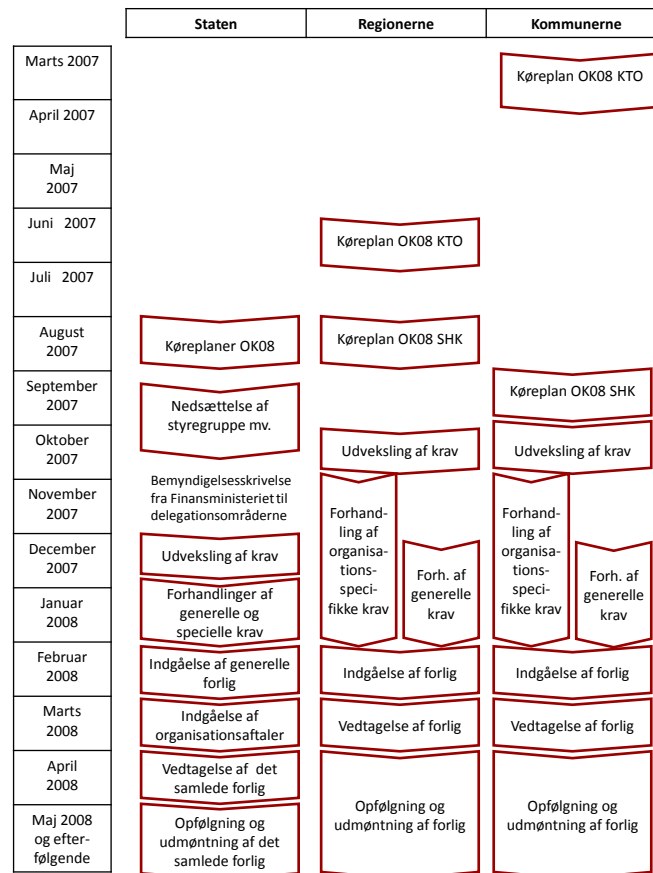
| | Staten | Regionerne | Kommunerne |
|---|---|---|---|
| Marts 2007 | | | Køreplan OK08 KTO |
| April 2007 | | | |
| Maj 2007 | | | |
| Juni 2007 | | Køreplan OK08 KTO | |
| Juli 2007 | | | |
| August 2007 | Køreplaner OK08 | Køreplan OK08 SHK | |
| September 2007 | Nedsættelse af styregruppe mv. | | Køreplan OK08 SHK |
| Oktober 2007 | | Udveksling af krav | Udveksling af krav |
| November 2007 | Bemyndigelsesskrivelse fra Finansministeriet til delegationsområderne | Forhandling af organisationsspecifikke krav | Forhandling af organisationsspecifikke krav |
| December 2007 | Udveksling af krav | Forh. af generelle krav | Forh. af generelle krav |
| Januar 2008 | Forhandlinger af generelle og specielle krav | | |
| Februar 2008 | Indgåelse af generelle forlig | Indgåelse af forlig | Indgåelse af forlig |
| Marts 2008 | Indgåelse af organisationsaftaler | Vedtagelse af forlig | Vedtagelse af forlig |
| April 2008 | Vedtagelse af det samlede forlig | Opfølgning og udmøntning af forlig | Opfølgning og udmøntning af forlig |
| Maj 2008 og efterfølgende | Opfølgning og udmøntning af det samlede forlig | | |